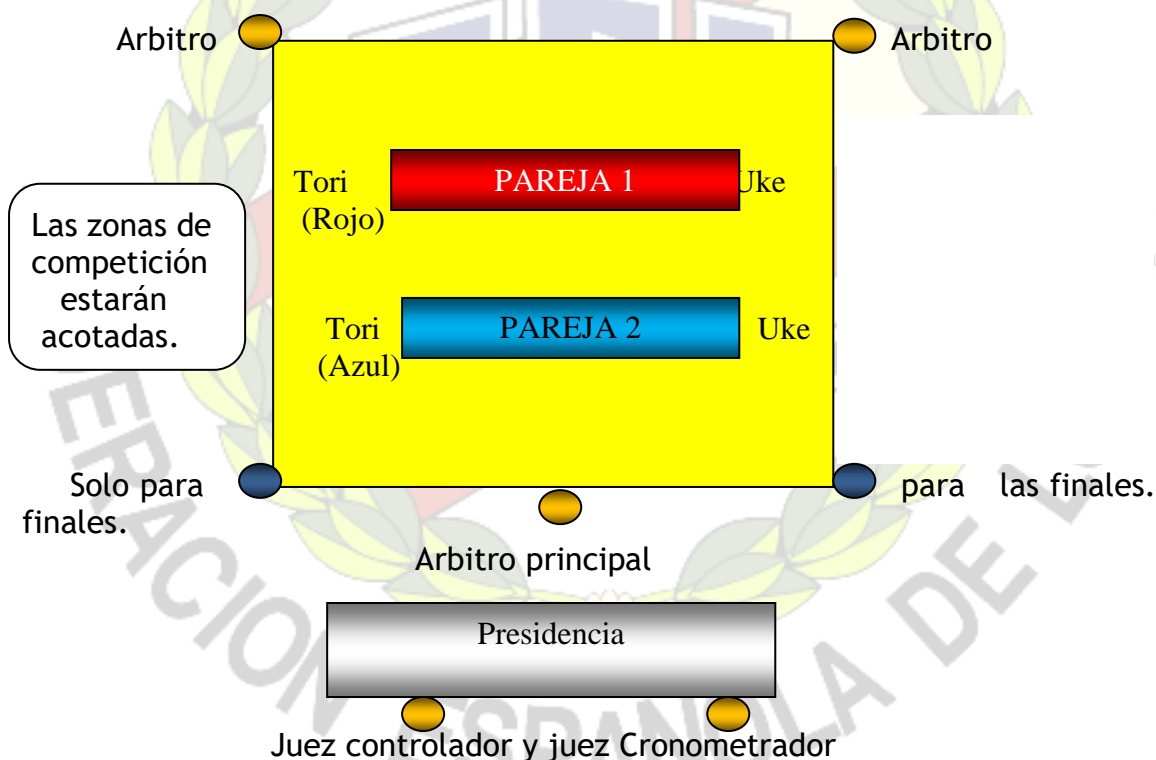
Arbitro

Arbitro

Tori (Rojo)

PAREJA 1

Uke

Las zonas de competición estarán acotadas.

Tori (Azul)

PAREJA 2

Uke

Solo para finales.

para las finales.

Arbitro principal

Presidencia

Juez controlador y juez Cronometrador

ERACION ESPAÑOLA DE